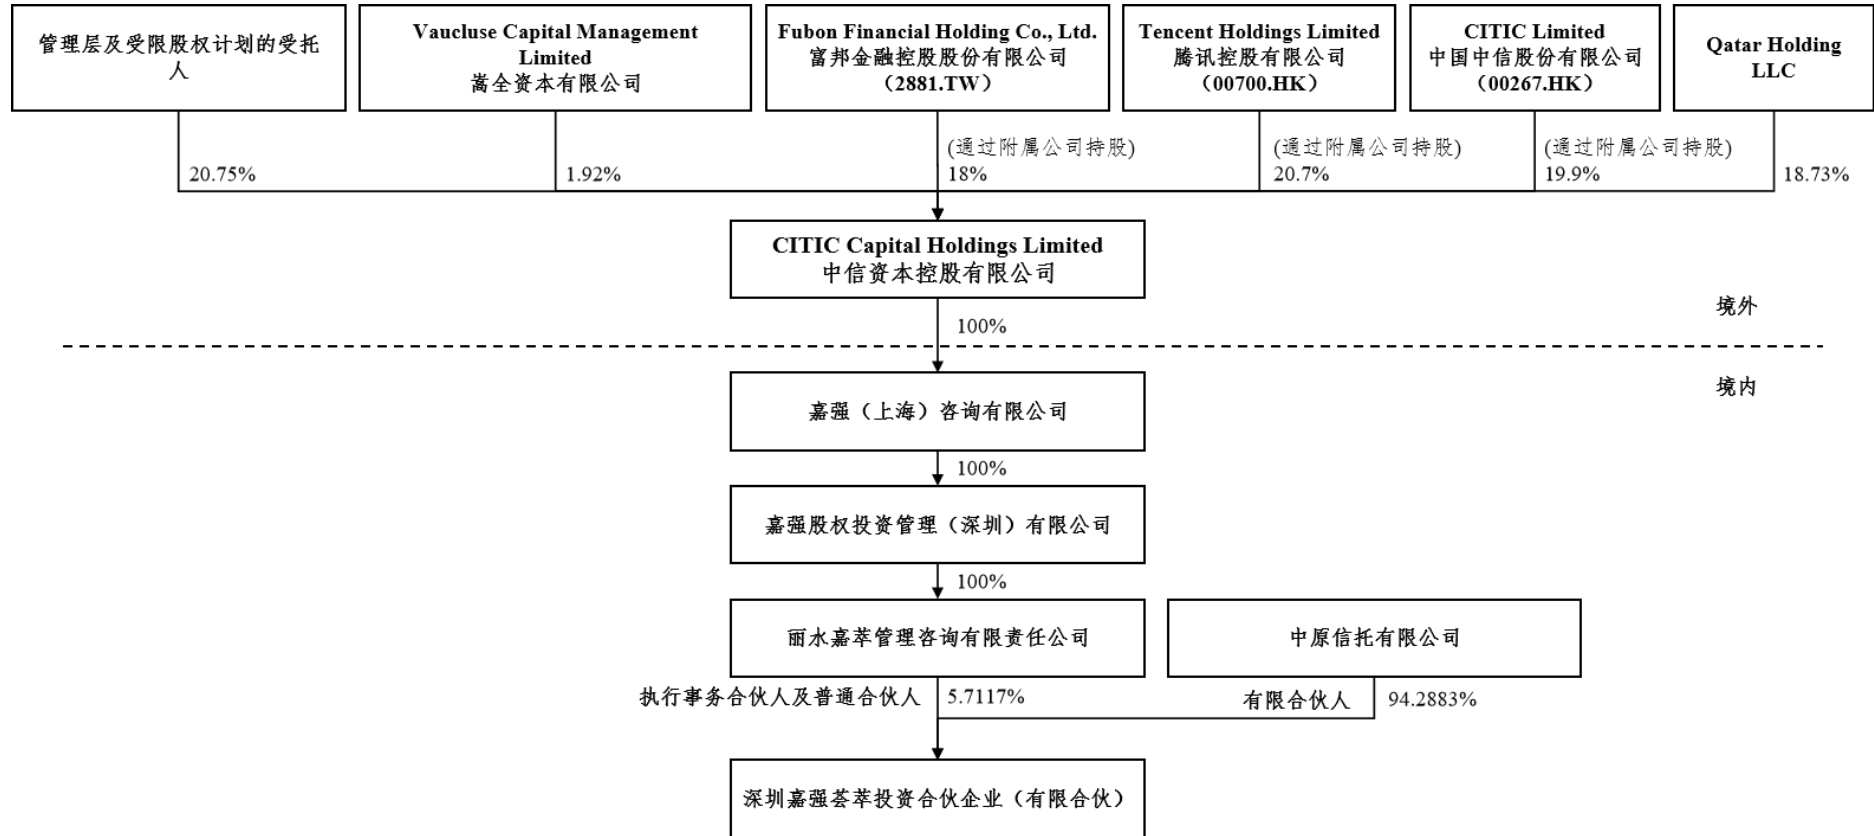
管理层及受限股权计划的受托人

Vaucluse Capital Management Limited
嵩全资本有限公司

Fubon Financial Holding Co., Ltd.
富邦金融控股股份有限公司
（2881.TW）

Tencent Holdings Limited
腾讯控股有限公司
（00700.HK）

CITIC Limited
中国中信股份有限公司
（00267.HK）

Qatar Holding LLC

20.75%

1.92%

(通过附属公司持股)
18%

(通过附属公司持股)
20.7%

(通过附属公司持股)
19.9%

18.73%

CITIC Capital Holdings Limited
中信资本控股有限公司

境外

100%

境内

嘉强（上海）咨询有限公司

100%

嘉强股权投资管理（深圳）有限公司

100%

丽水嘉萃管理咨询有限责任公司

中原信托有限公司

执行事务合伙人及普通合伙人

5.7117%

有限合伙人

94.2883%

深圳嘉强荟萃投资合伙企业（有限合伙）